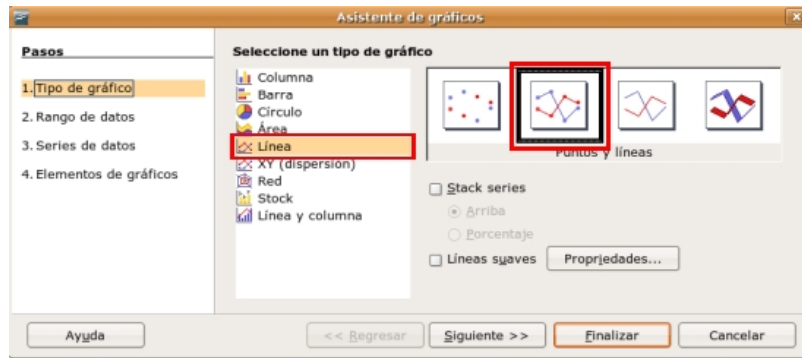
Asistente de gráficos

Pasos

1. Tipo de gráfico
2. Rango de datos
3. Series de datos
4. Elementos de gráficos

Seleccione un tipo de gráfico

Columna
Barra
Círculo
Área
Línea
XY (dispersión)
Red
Stock
Línea y columna

Puntos y líneas

Stack series
Arriba
Porcentaje
Líneas suaves
Propriedades...

Ayuda
<< Regresar
Siguiente >>
Finalizar
Cancelar